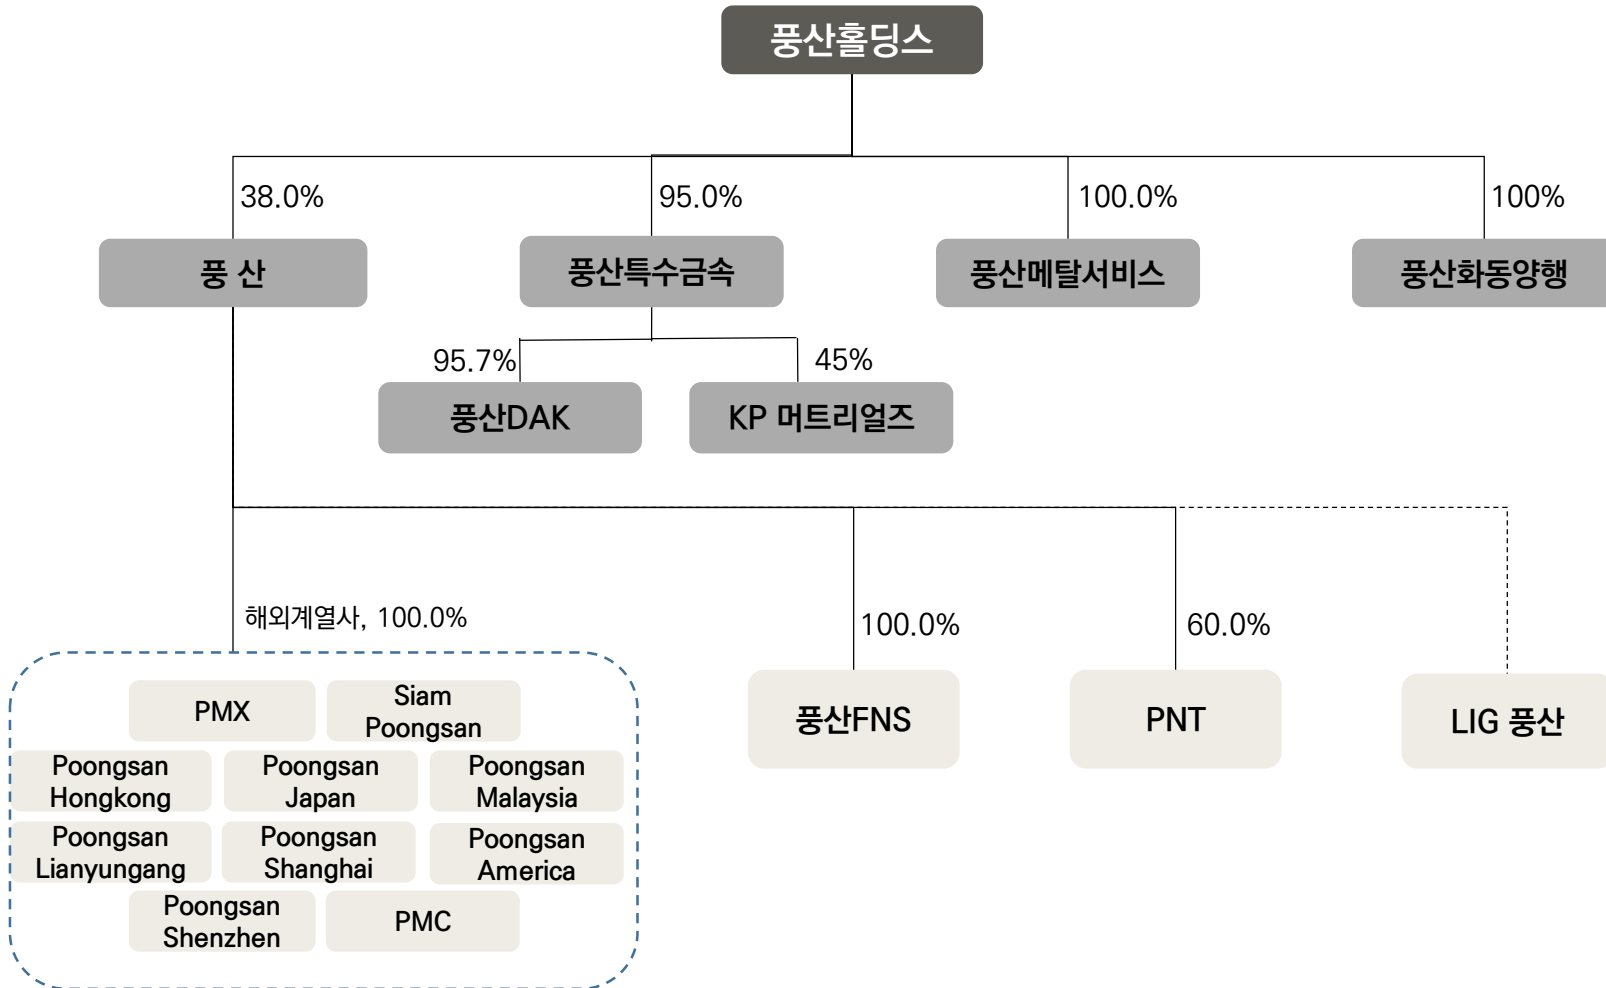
풍산홀딩스

38.0%
풍 산

95.0%
풍산특수금속

100.0%
풍산메탈서비스

100%
풍산화동양행

95.7%
풍산DAK

45%
KP 머트리얼즈

해외계열사, 100.0%

PMX
Siam Poongsan
Poongsan Hongkong
Poongsan Japan
Poongsan Malaysia
Poongsan Lianyungang
Poongsan Shanghai
Poongsan America
Poongsan Shenzhen
PMC

100.0%
풍산FNS

60.0%
PNT

LIG 풍산